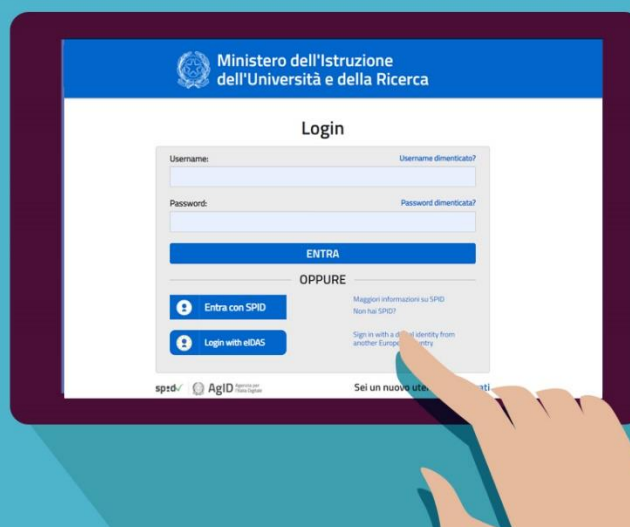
Ministero dell'Istruzione
dell'Università e della Ricerca

Login

Username:
Username dimenticato?

Password:
Password dimenticata?

ENTRA

OPPURE

Entra con SPID

Maggiori informazioni su SPID
Non hai SPID?

Login with eIDAS

Sign in with a d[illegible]l identity from another Europ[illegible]ntry

spid AgID Agenzia per l'Italia Digitale

Sei un nuovo ute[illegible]ati